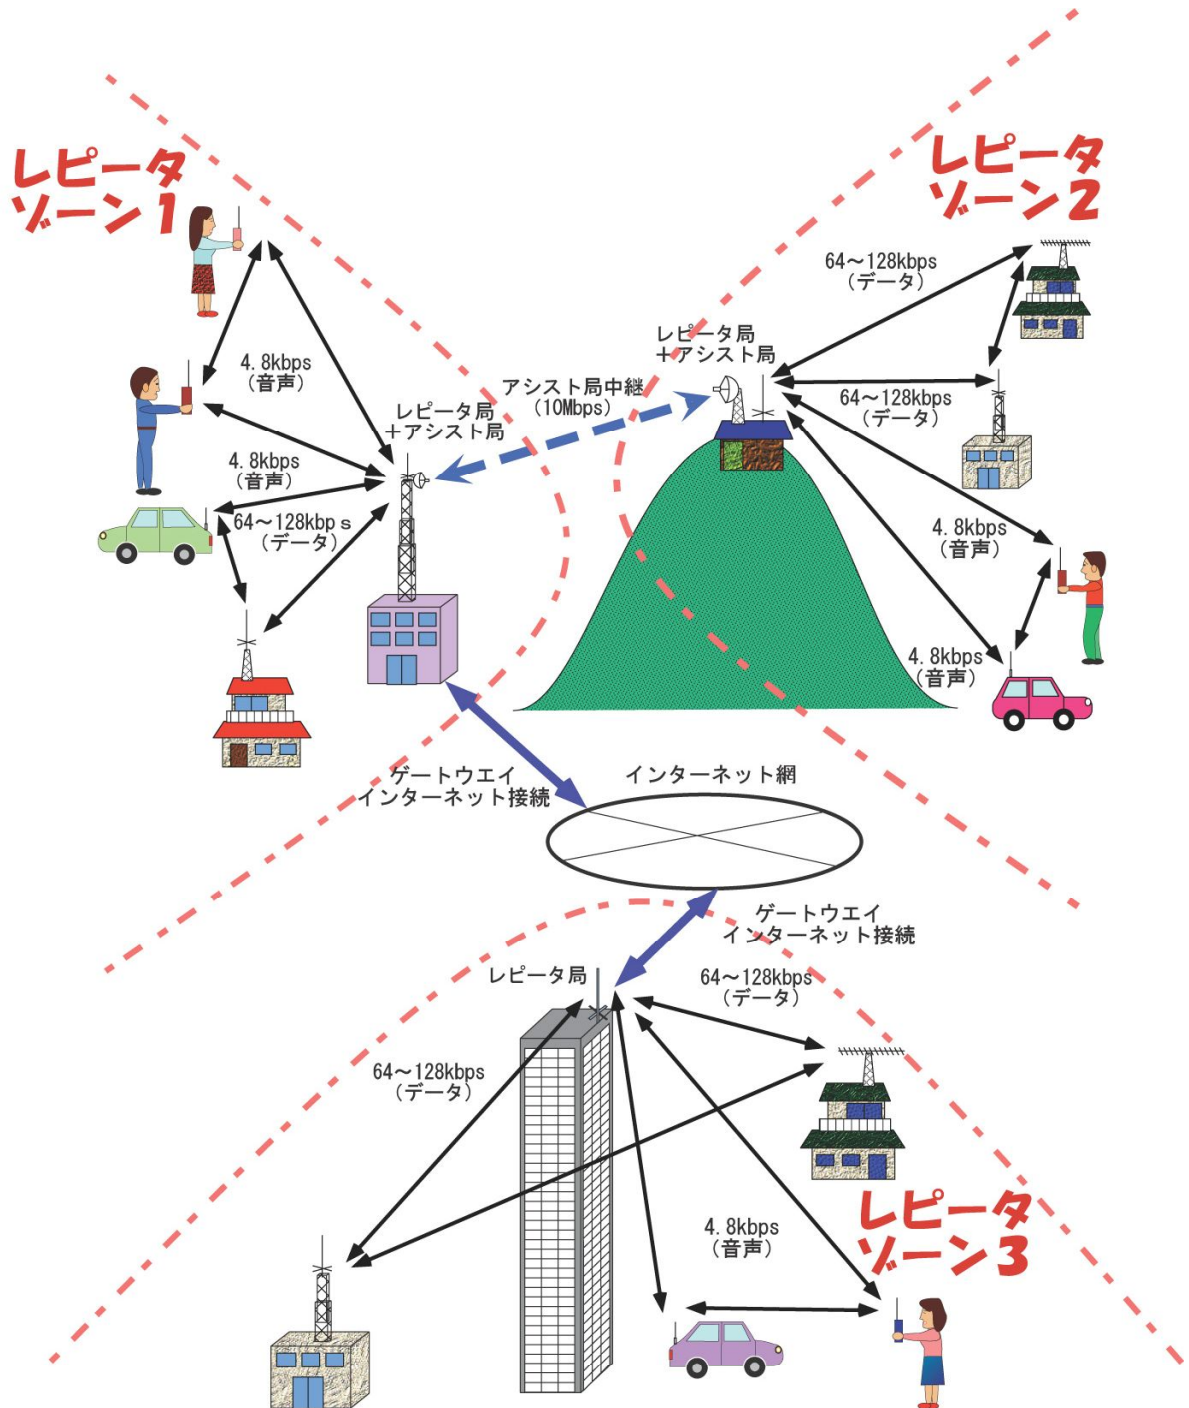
レピータ
ゾーン1

レピータ
ゾーン2

64〜128kbps
(データ)

レピータ局
+アシスト局

4.8kbps
(音声)

アシスト局中継
(10Mbps)

64〜128kbps
(データ)

レピータ局
+アシスト局

4.8kbps
(音声)

64〜128kbｓ
(データ)

4.8kbps
(音声)

4.8kbps
(音声)

ゲートウエイ
インターネット接続

インターネット網

ゲートウエイ
インターネット接続

レピータ局

64〜128kbps
(データ)

64〜128kbps
(データ)

4.8kbps
(音声)

レピータ
ゾーン3